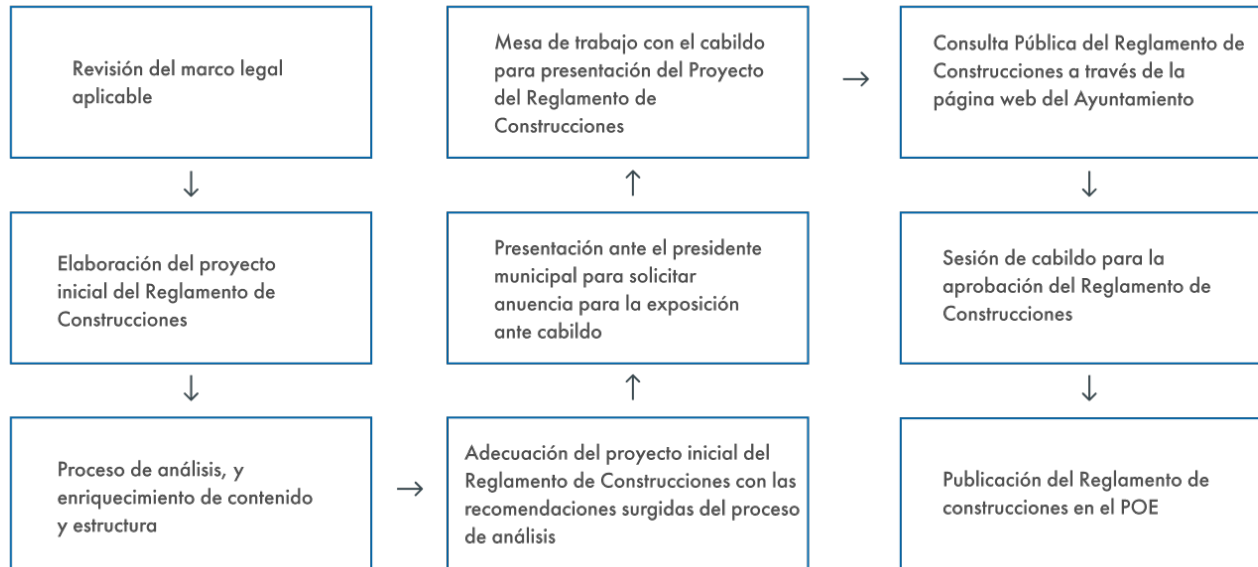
Revisión del marco legal aplicable

↓

Elaboración del proyecto inicial del Reglamento de Construcciones

↓

Proceso de análisis, y enriquecimiento de contenido y estructura

→

Adecuación del proyecto inicial del Reglamento de Construcciones con las recomendaciones surgidas del proceso de análisis

↑

Presentación ante el presidente municipal para solicitar anuencia para la exposición ante cabildo

↑

Mesa de trabajo con el cabildo para presentación del Proyecto del Reglamento de Construcciones

→

Consulta Pública del Reglamento de Construcciones a través de la página web del Ayuntamiento

↓

Sesión de cabildo para la aprobación del Reglamento de Construcciones

↓

Publicación del Reglamento de construcciones en el POE